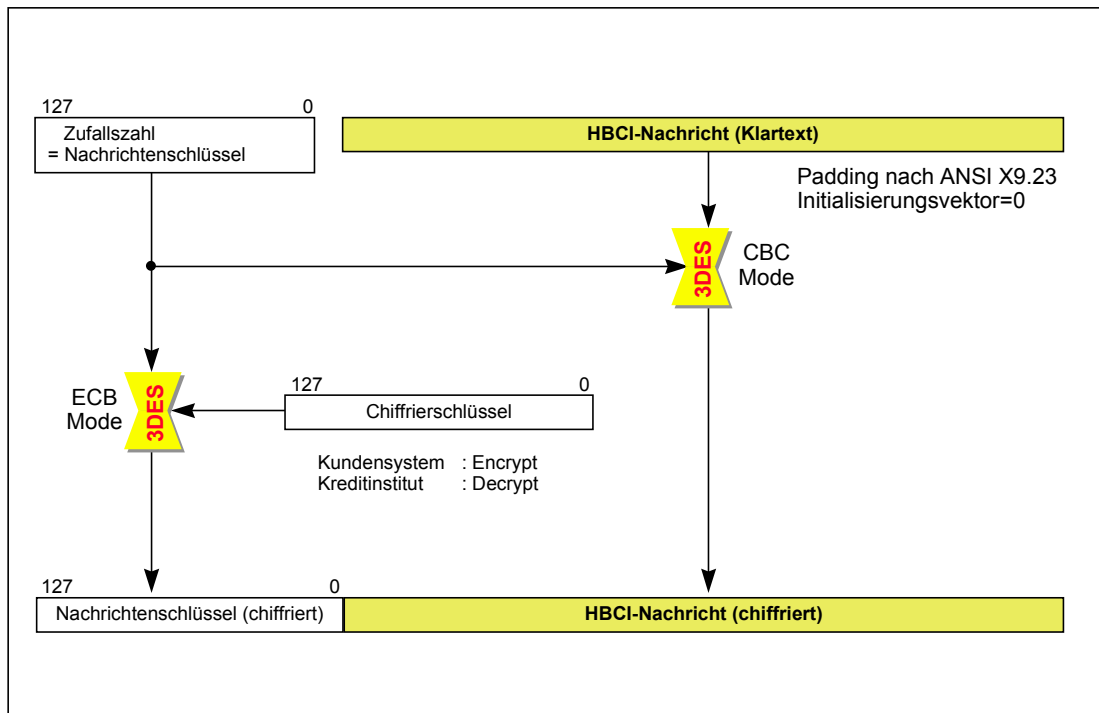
127 0

Zufallszahl
= Nachrichtenschlüssel

HBCI-Nachricht (Klartext)

Padding nach ANSI X9.23
Initialisierungsvektor=0

3DES

CBC
Mode

ECB
Mode

3DES

127 0

Chiffrierschlüssel

Kundensystem : Encrypt
Kreditinstitut : Decrypt

127 0

Nachrichtenschlüssel (chiffriert)

HBCI-Nachricht (chiffriert)